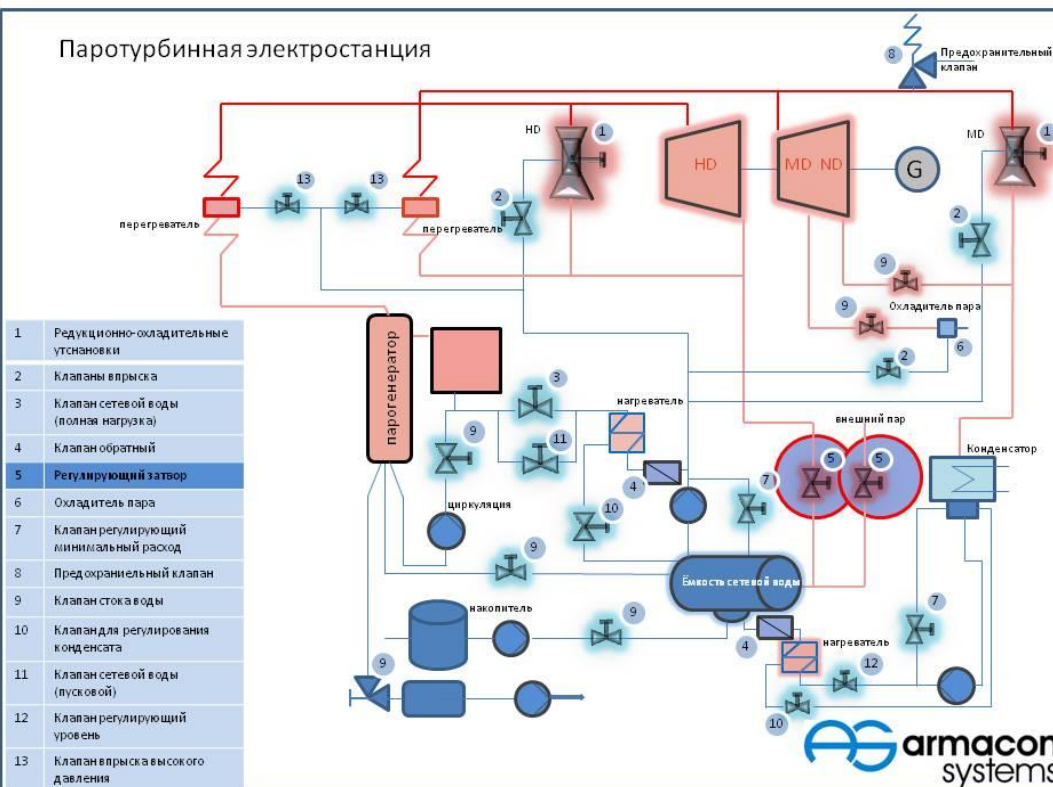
Паротурбинная электростанция

8 Предохранительный клапан

HD 1

HD

MD ND

G

MD 1

перегреватель

13

13

перегреватель

2

2

9

9 Охладитель пара

6

2

парогенератор

3

нагреватель

внешний пар

Конденсатор

9

11

5 5

4

7

циркуляция

10

9

Ёмкость сетевой воды

накопитель

9

4

7

нагреватель

9

12

10

| 1 | Редукционно-охладительные утсановки |
|---|---|
| 2 | Клапаны впрыска |
| 3 | Клапан сетевой воды (полная нагрузка) |
| 4 | Клапан обратный |
| 5 | Регулирующий затвор |
| 6 | Охладитель пара |
| 7 | Клапан регулирующий минимальный расход |
| 8 | Предохраниельный клапан |
| 9 | Клапан стока воды |
| 10 | Клапан для регулирования конденсата |
| 11 | Клапан сетевой воды (пусковой) |
| 12 | Клапан регулирующий уровень |
| 13 | Клапан впрыска высокого давления |

armacon systems